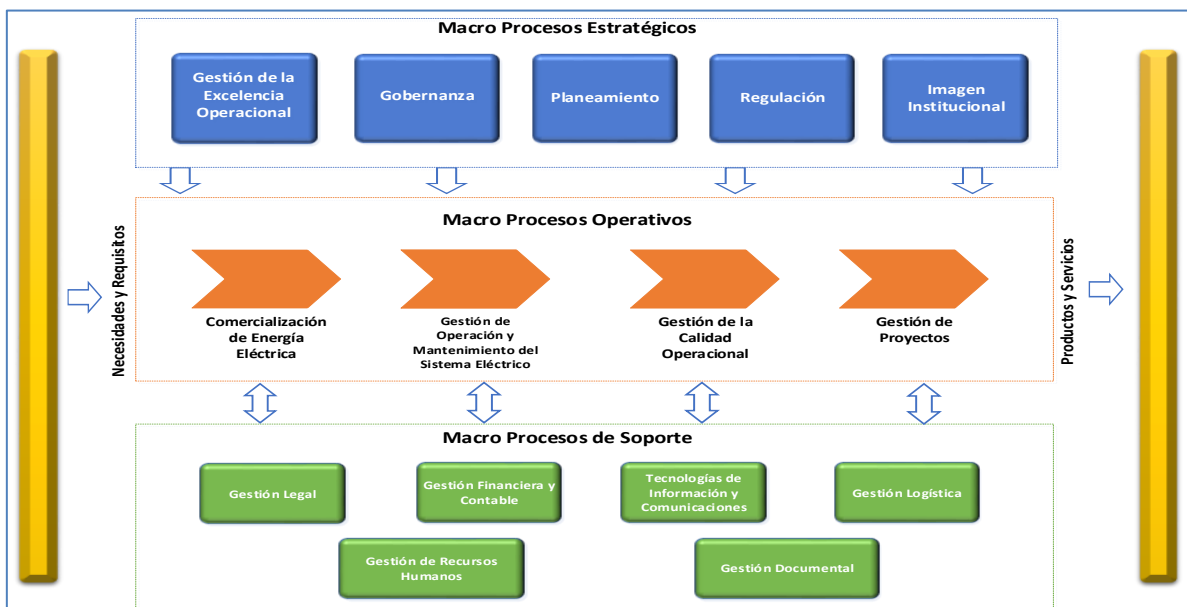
Macro Procesos Estratégicos

Gestión de la Excelencia Operacional

Gobernanza

Planeamiento

Regulación

Imagen Institucional

Macro Procesos Operativos

Necesidades y Requisitos

Comercialización de Energía Eléctrica

Gestión de Operación y Mantenimiento del Sistema Eléctrico

Gestión de la Calidad Operacional

Gestión de Proyectos

Productos y Servicios

Macro Procesos de Soporte

Gestión Legal

Gestión Financiera y Contable

Tecnologías de Información y Comunicaciones

Gestión Logística

Gestión de Recursos Humanos

Gestión Documental